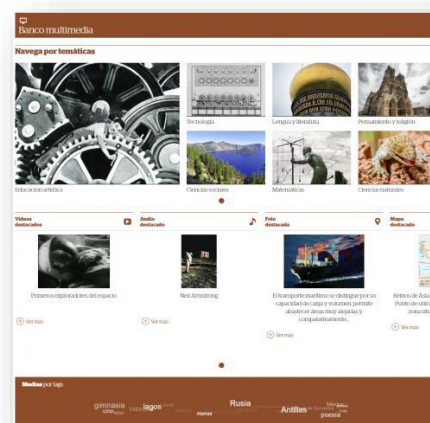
Banco multimedia

Navega por temáticas

Educación artística

Tecnología

Lengua y literatura

Pensamiento y religión

Ciencias sociales

Matemáticas

Ciencias naturales

Vídeos destacados

Primeros exploradores del espacio

Ver más

Audio destacado

Neil Armstrong

Ver más

Foto destacada

El transporte marítimo se distingue por su capacidad de carga y volumen, permite abastecer áreas muy alejadas y comparativamente...

Ver más

Mapa destacado

Relieve de Asia... Punto de vista... zona alt...

Ver más

Medios por tags

gimnasia lagos Rusia Antillas poesía